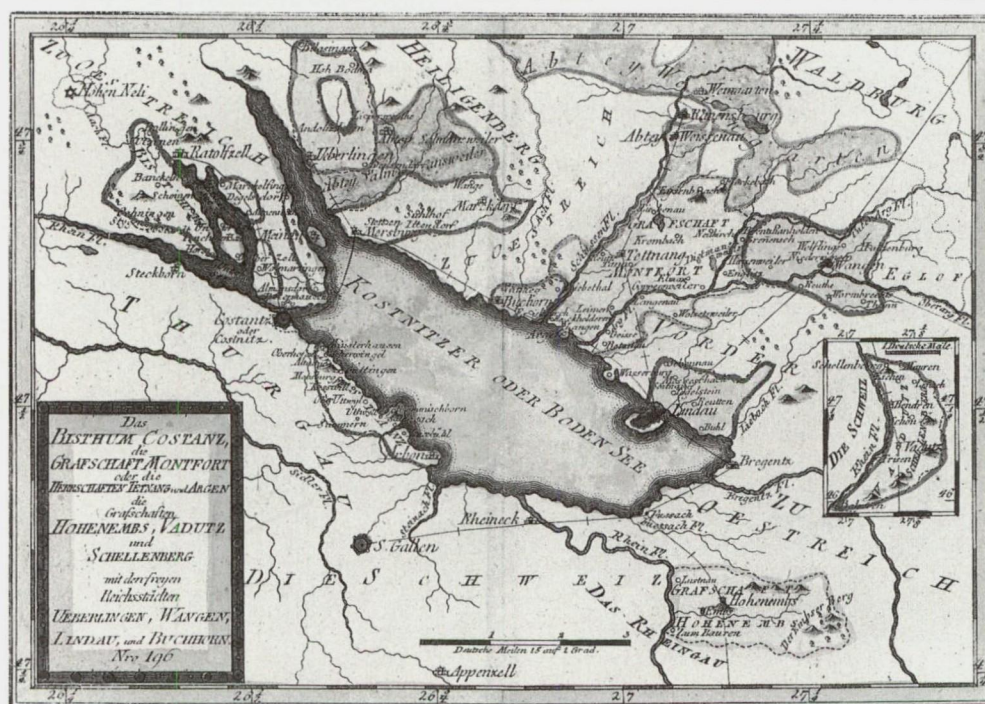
Das
BISTHUM COSTANZ,
die
GRAFSCHAFT MONTFORT
oder die
HERRSCHAFTEN TETNANG und ARGEN
die
Grafschaften
HOHENEMBS, VADUTZ
und
SCHELLENBERG
mit den freyen
Reichsstädten
UEBERLINGEN, WANGEN,
LINDAU, und BUCHHORN.
Nro 196

KOSTNITZER ODER BODEN SEE

HEILIGENBERG
WALDBURG
OESTREICH
THURGAU
DIE SCHWEIZ
DAS RHEINGAU
OESTREICH
GRAFSCHAFT MONTFORT
Abtey
Hohen Neli
Ratolfzell
Ueberlingen
Mersburg
Weingarten
Ravensburg
Tettnang
Buchhorn
Argen
Wangen
Costantz oder Costnitz
Steckborn
Lindau
Bregentz
Rheineck
S. Gallen
Appenzell
Hohenembs
GRAFSCHAFT
Rhein Fl.
Eglof
Schellenberg
DIE SCHWEIZ
Rhein Fl.
Deutsche Meilen 15 auf 1 Grad.
1 2 3
26½ 26¾ 27 27¼